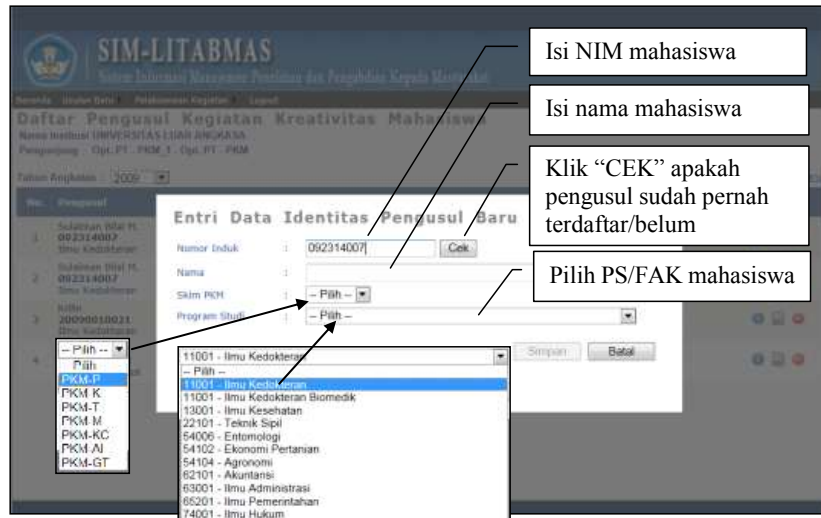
SIM-LITABMAS

Sistem Informasi Manajemen Penelitian dan Pengabdian Kepada Masyarakat

Beranda Usulan Baru Pelaksanaan Kegiatan Logout

Daftar Pengusul Kegiatan Kreativitas Mahasiswa

Nama Institusi UNIVERSITAS LUAR ANGKASA

Pengunjung : Opt. PT - PKM_1 - Opt. PT - PKM

Tahun Angkatan : 2009

No. Pengusul

1 Sulaiman Bilal H. 092314007 Ilmu Kedokteran

2 Sulaiman Bilal H. 092314007 Ilmu Kedokteran

3 Kidin 20090010021 Ilmu Kedokteran

4

Isi NIM mahasiswa

Isi nama mahasiswa

Klik "CEK" apakah pengusul sudah pernah terdaftar/belum

Pilih PS/FAK mahasiswa

Entri Data Identitas Pengusul Baru

Nomor Induk : 092314007 Cek

Nama :

Skim PKM : -- Pilih --

Program Studi : -- Pilih --

Simpan Batal

-- Pilih --
Pilih
PKM-P
PKM-K
PKM-T
PKM-M
PKM-KC
PKM-AI
PKM-GT

11001 - Ilmu Kedokteran
-- Pilih --
11001 - Ilmu Kedokteran
11001 - Ilmu Kedokteran Biomedik
13001 - Ilmu Kesehatan
22101 - Teknik Sipil
54006 - Entomologi
54102 - Ekonomi Pertanian
54104 - Agronomi
62101 - Akuntansi
63001 - Ilmu Administrasi
65201 - Ilmu Pemerintahan
74001 - Ilmu Hukum